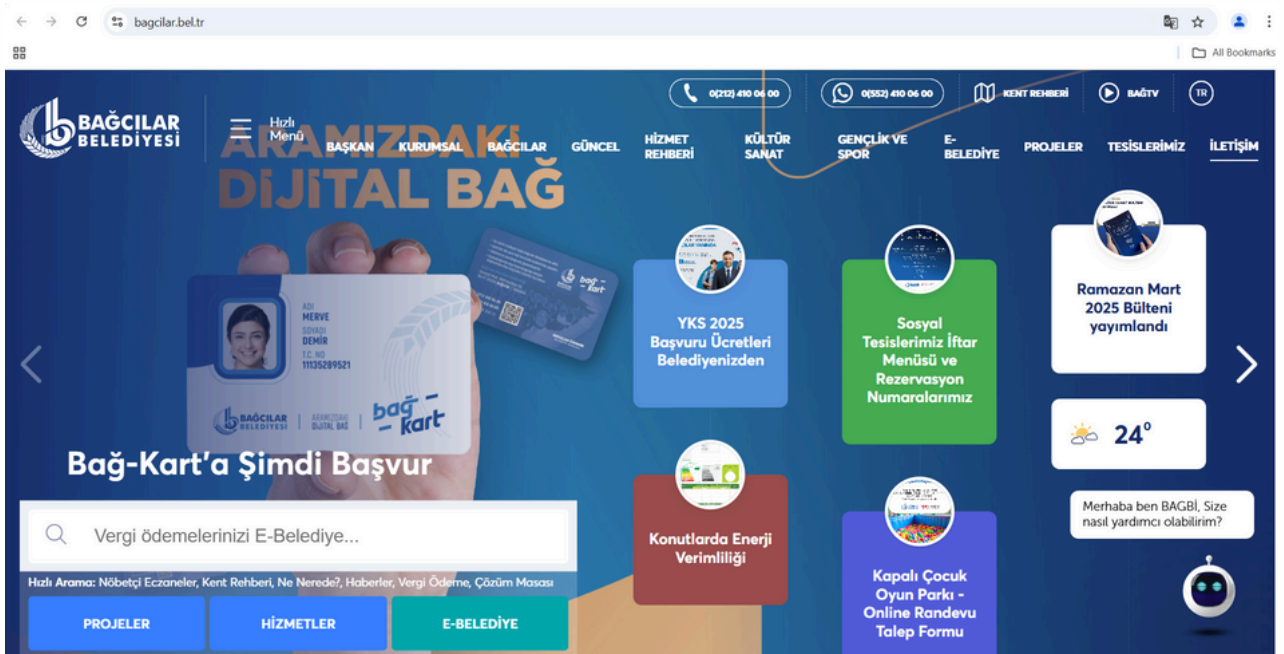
bagcilar.bel.tr

All Bookmarks

BAĞCILAR BELEDİYESİ

Hızlı Menü

0(212) 410 06 00
0(552) 410 06 00
KENT REHBERİ
BAĞTV
TR

BAŞKAN KURUMSAL BAĞCILAR GÜNCEL HİZMET REHBERİ KÜLTÜR SANAT GENÇLİK VE SPOR E-BELEDİYE PROJELER TESİSLERİMİZ İLETİŞİM

ARAMIZDAKİ DİJİTAL BAĞ

ADI MERVE SOYADI DEMİR T.C. NO 11135289521

BAĞCILAR BELEDİYESİ ARAMIZDAKİ DİJİTAL BAĞ bağ-kart

Bağ-Kart'a Şimdi Başvur

YKS 2025 Başvuru Ücretleri Belediyenizden

Sosyal Tesislerimiz İftar Menüsü ve Rezervasyon Numaralarımız

Ramazan Mart 2025 Bülteni yayımlandı

24°

Merhaba ben BAGBİ, Size nasıl yardımcı olabilirim?

Konutlarda Enerji Verimliliği

Kapalı Çocuk Oyun Parkı - Online Randevu Talep Formu

Vergi ödemelerinizi E-Belediye...

Hızlı Arama: Nöbetçi Eczaneler, Kent Rehberi, Ne Nerede?, Haberler, Vergi Ödeme, Çözüm Masası

PROJELER HİZMETLER E-BELEDİYE